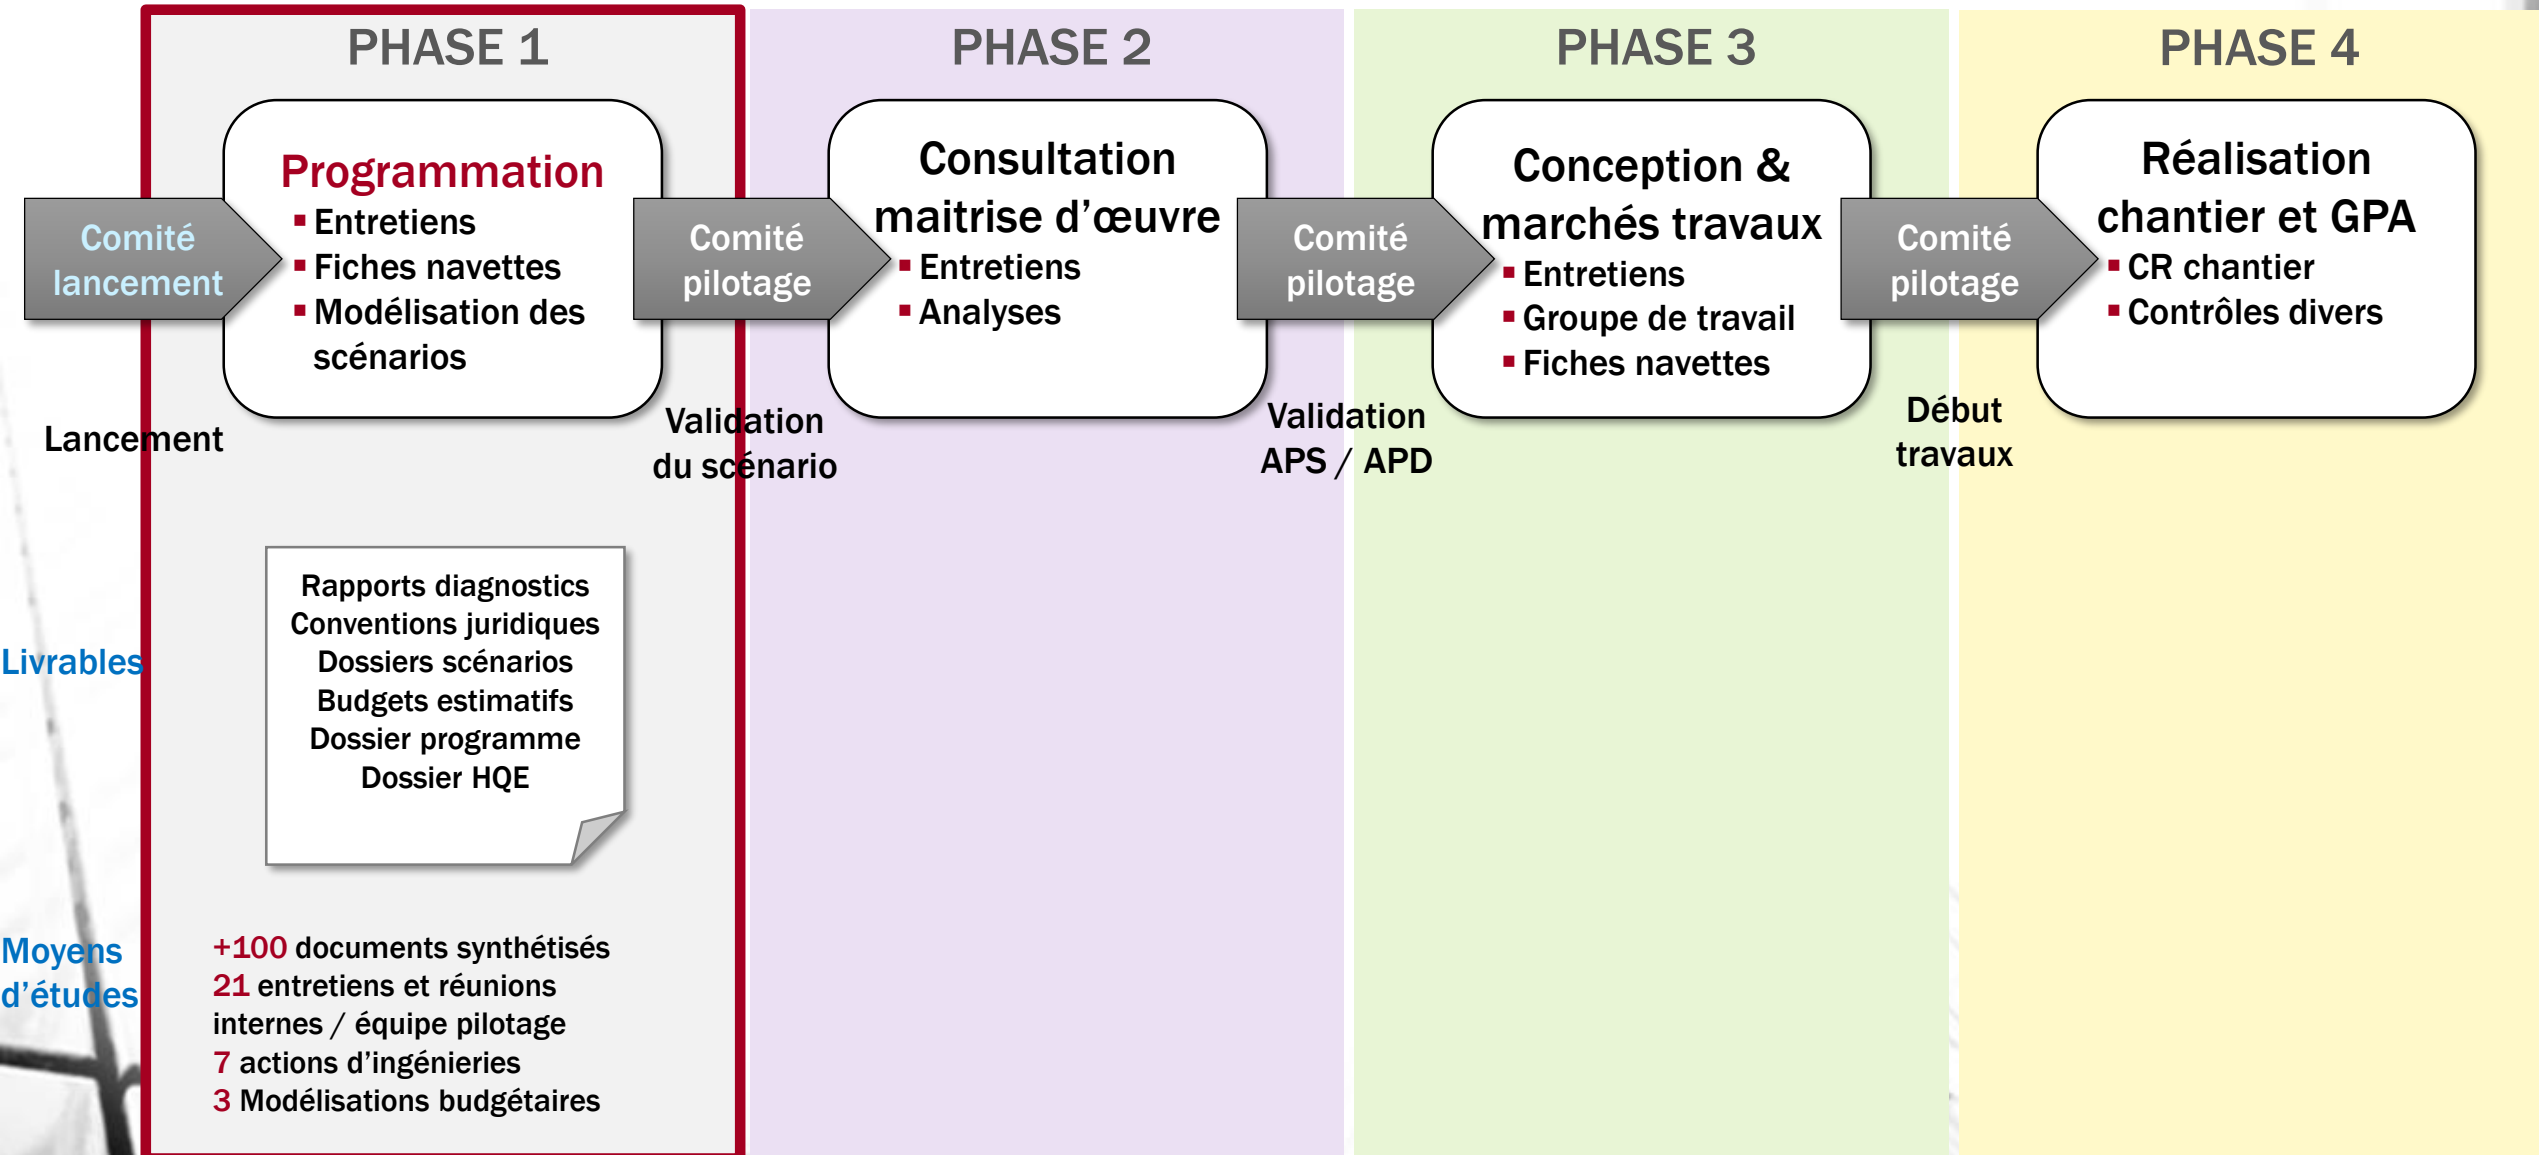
PHASE 1

PHASE 2

PHASE 3

PHASE 4

Comité lancement

Programmation
▪ Entretiens
▪ Fiches navettes
▪ Modélisation des scénarios

Comité pilotage

Consultation maitrise d'œuvre
▪ Entretiens
▪ Analyses

Comité pilotage

Conception & marchés travaux
▪ Entretiens
▪ Groupe de travail
▪ Fiches navettes

Comité pilotage

Réalisation chantier et GPA
▪ CR chantier
▪ Contrôles divers

Lancement

Validation du scénario

Validation APS / APD

Début travaux

Livrables

Rapports diagnostics
Conventions juridiques
Dossiers scénarios
Budgets estimatifs
Dossier programme
Dossier HQE

Moyens d'études

+100 documents synthétisés
21 entretiens et réunions internes / équipe pilotage
7 actions d'ingénieries
3 Modélisations budgétaires